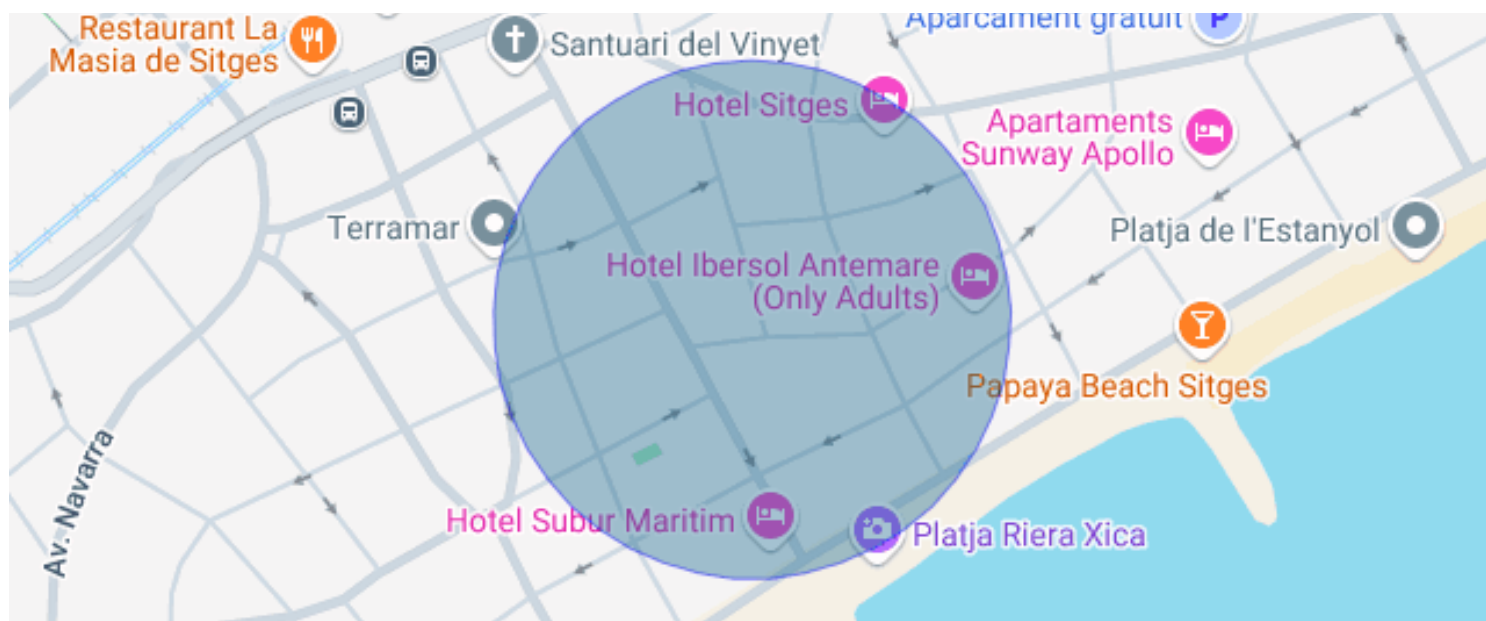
Restaurant La Masia de Sitges

Santuari del Vinyet

Aparcament gratuït

Hotel Sitges

Apartaments Sunway Apollo

Terramar

Platja de l'Estanyol

Hotel Ibersol Antemare (Only Adults)

Papaya Beach Sitges

Av. Navarra

Hotel Subur Maritim

Platja Riera Xica